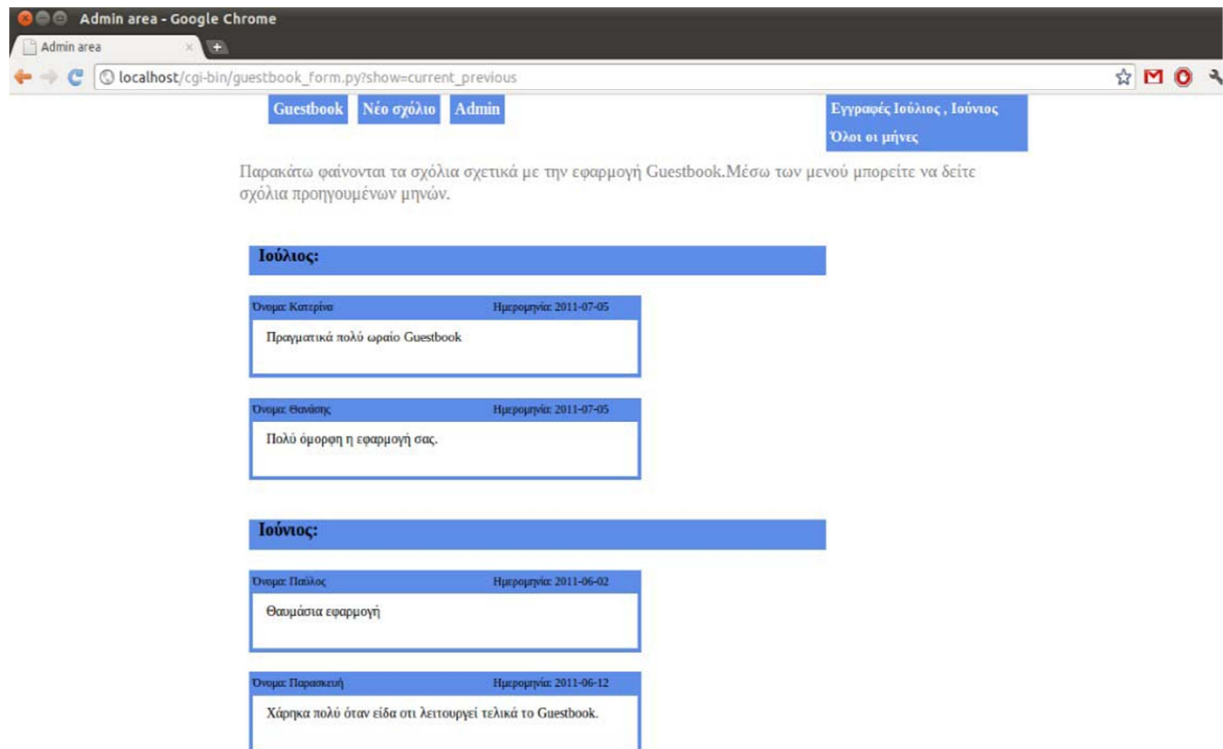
Admin area - Google Chrome

Admin area

localhost/cgi-bin/guestbook_form.py?show=current_previous

Guestbook Νέο σχόλιο Admin

Εγγραφές Ιούλιος , Ιούνιος
Όλοι οι μήνες

Παρακάτω φαίνονται τα σχόλια σχετικά με την εφαρμογή Guestbook.Μέσω των μενού μπορείτε να δείτε σχόλια προηγουμένων μηνών.

Ιούλιος:

Όνομα: Κατερίνα Ημερομηνία: 2011-07-05
Πραγματικά πολύ ωραίο Guestbook

Όνομα: Θανάσης Ημερομηνία: 2011-07-05
Πολύ όμορφη η εφαρμογή σας.

Ιούνιος:

Όνομα: Παύλος Ημερομηνία: 2011-06-02
Θαυμάσια εφαρμογή

Όνομα: Παρασκευή Ημερομηνία: 2011-06-12
Χάρηκα πολύ όταν είδα οτι λειτουργεί τελικά το Guestbook.